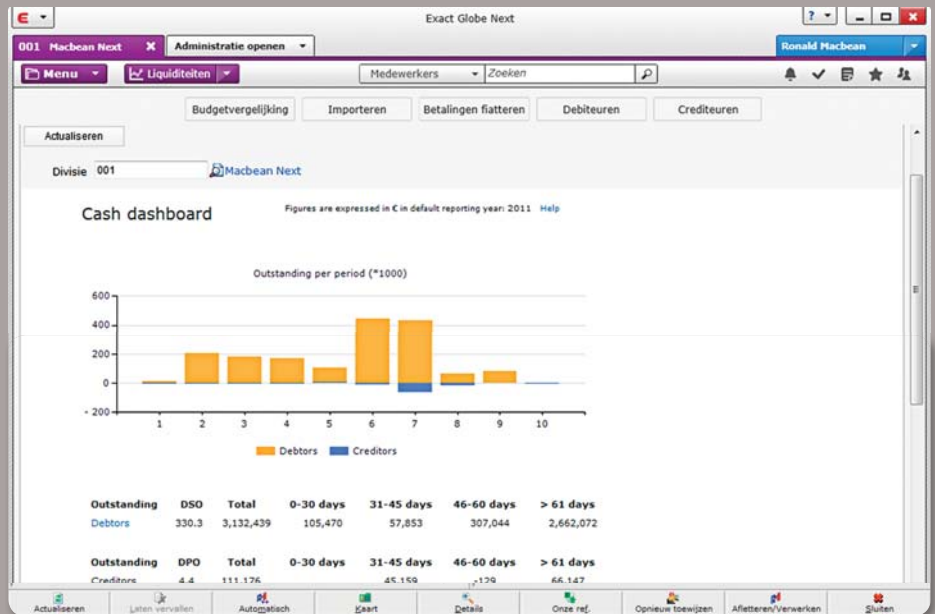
Exact Globe Next

001 Macbean Next
Administratie openen
Ronald Macbean

Menu
Liquiditeiten
Medewerkers
Zoeken

Budgetvergelijking
Importeren
Betalingen fiatteren
Debiteuren
Crediteuren

Actualiseren

Divisie 001
Macbean Next

Cash dashboard

Figures are expressed in € in default reporting year: 2011 Help

Outstanding per period (*1000)

600
400
200
0
- 200

1 2 3 4 5 6 7 8 9 10

Debtors Creditors

| Outstanding | DSO | Total | 0-30 days | 31-45 days | 46-60 days | > 61 days |
|---|---|---|---|---|---|---|
| Debtors | 330.3 | 3,132,439 | 105,470 | 57,853 | 307,044 | 2,662,072 |

| Outstanding | DPO | Total | 0-30 days | 31-45 days | 46-60 days | > 61 days |
|---|---|---|---|---|---|---|
| Creditors | 4.4 | 111,176 | | 45,159 | -129 | 66,147 |

Actualiseren
Laten vervallen
Automatisch
Kaart
Details
Onze ref.
Opnieuw toewijzen
Afletteren/Verwerken
Sluiten